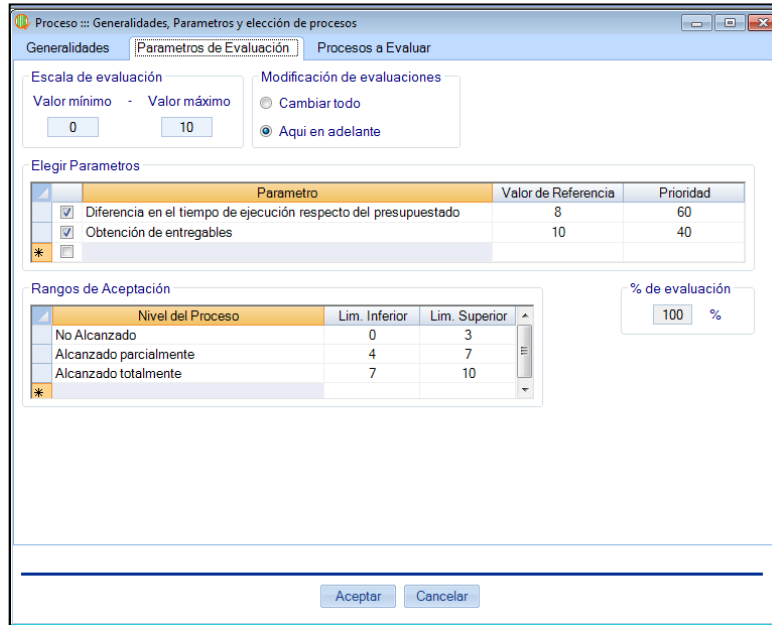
Proceso ::: Generalidades, Parametros y elección de procesos

Generalidades | Parametros de Evaluación | Procesos a Evaluar

Escala de evaluación
Valor mínimo - Valor máximo
0
10

Modificación de evaluaciones
Cambiar todo
Aqui en adelante

Elegir Parametros

| | | Parametro | Valor de Referencia | Prioridad |
|---|---|---|---|---|
| | ☑ | Diferencia en el tiempo de ejecución respecto del presupuestado | 8 | 60 |
| | ☑ | Obtención de entregables | 10 | 40 |
| * | ☐ | | | |

Rangos de Aceptación

| | Nivel del Proceso | Lim. Inferior | Lim. Superior |
|---|---|---|---|
| | No Alcanzado | 0 | 3 |
| | Alcanzado parcialmente | 4 | 7 |
| | Alcanzado totalmente | 7 | 10 |
| * | | | |

% de evaluación
100 %

Aceptar
Cancelar